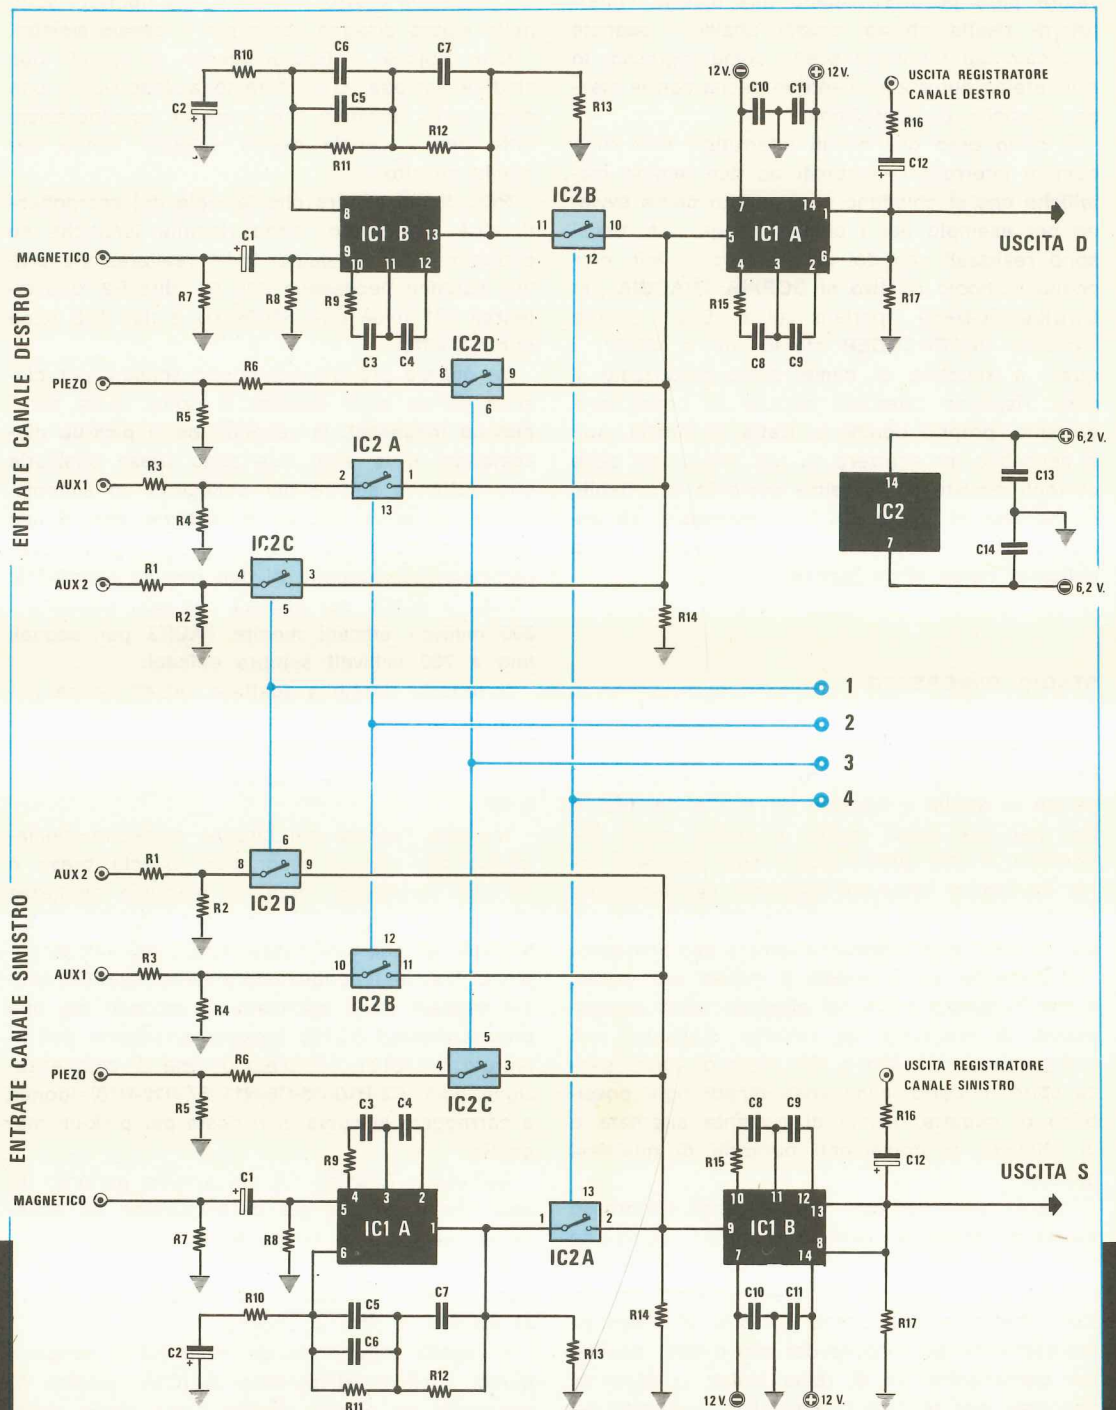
R10
C6
C7
C2
C5
R13
R12
R11
12V.
C10
C11
12 V.
USCITA REGISTRATORE
CANALE DESTRO
R16
C12
IC2B
11
10
12
8
IC1 B
13
9
10
11
12
7
14
1
IC1 A
5
4
3
2
6
USCITA D
MAGNETICO
C1
R7
R8
R9
C3
C4
R15
C8
C9
R17
IC2D
8
9
6
PIEZO
R6
R5
IC2 A
2
1
13
AUX1
R3
R4
14
IC2
7
6,2 V.
C13
C14
6,2 V.
IC2C
4
3
5
AUX2
R1
R2
R14
1
2
3
4
ENTRATE CANALE DESTRO
6
8
9
AUX2
R1
R2
IC2 D
12
10
11
AUX1
R3
R4
IC2B
5
4
3
PIEZO
R6
R5
IC2 C
C3
C4
R9
USCITA REGISTRATORE
CANALE SINISTRO
C8
C9
R16
R15
C12
USCITA S
MAGNETICO
C1
4
3
2
5
IC1 A
1
6
13
1
2
IC2A
10
11
12
13
9
IC1 B
8
7
14
R7
R8
R10
C5
C7
C2
C6
R13
R12
R11
R14
C10
C11
R17
12V.
12 V.
ENTRATE CANALE SINISTRO